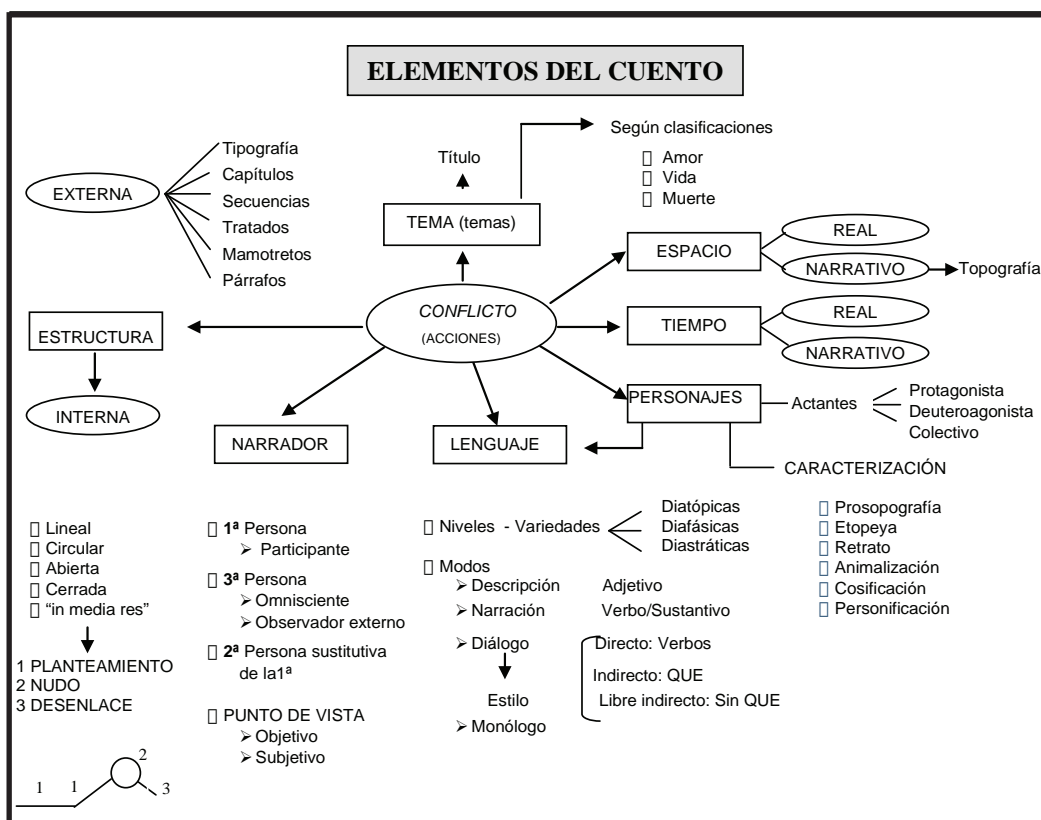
ELEMENTOS DEL CUENTO

EXTERNA

Tipografía
Capítulos
Secuencias
Tratados
Mamotretos
Párrafos

Título

TEMA (temas)

Según clasificaciones
 Amor
 Vida
 Muerte

ESPACIO
REAL
NARRATIVO
Topografía

ESTRUCTURA

CONFLICTO
(ACCIONES)

TIEMPO
REAL
NARRATIVO

INTERNA

PERSONAJES
Actantes
Protagonista
Deuteroagonista
Colectivo

NARRADOR

LENGUAJE

CARACTERIZACIÓN

 Lineal
 Circular
 Abierta
 Cerrada
 "in media res"

1 PLANTEAMIENTO
2 NUDO
3 DESENLACE

1 1 2 3

 1ª Persona
➢ Participante
 3ª Persona
➢ Omnisciente
➢ Observador externo
 2ª Persona sustitutiva de la1ª

 PUNTO DE VISTA
➢ Objetivo
➢ Subjetivo

 Niveles - Variedades
Diatópicas
Diafásicas
Diastráticas

 Modos
➢ Descripción Adjetivo
➢ Narración Verbo/Sustantivo
➢ Diálogo
Estilo
➢ Monólogo

Directo: Verbos
Indirecto: QUE
Libre indirecto: Sin QUE

 Prosopografía
 Etopeya
 Retrato
 Animalización
 Cosificación
 Personificación